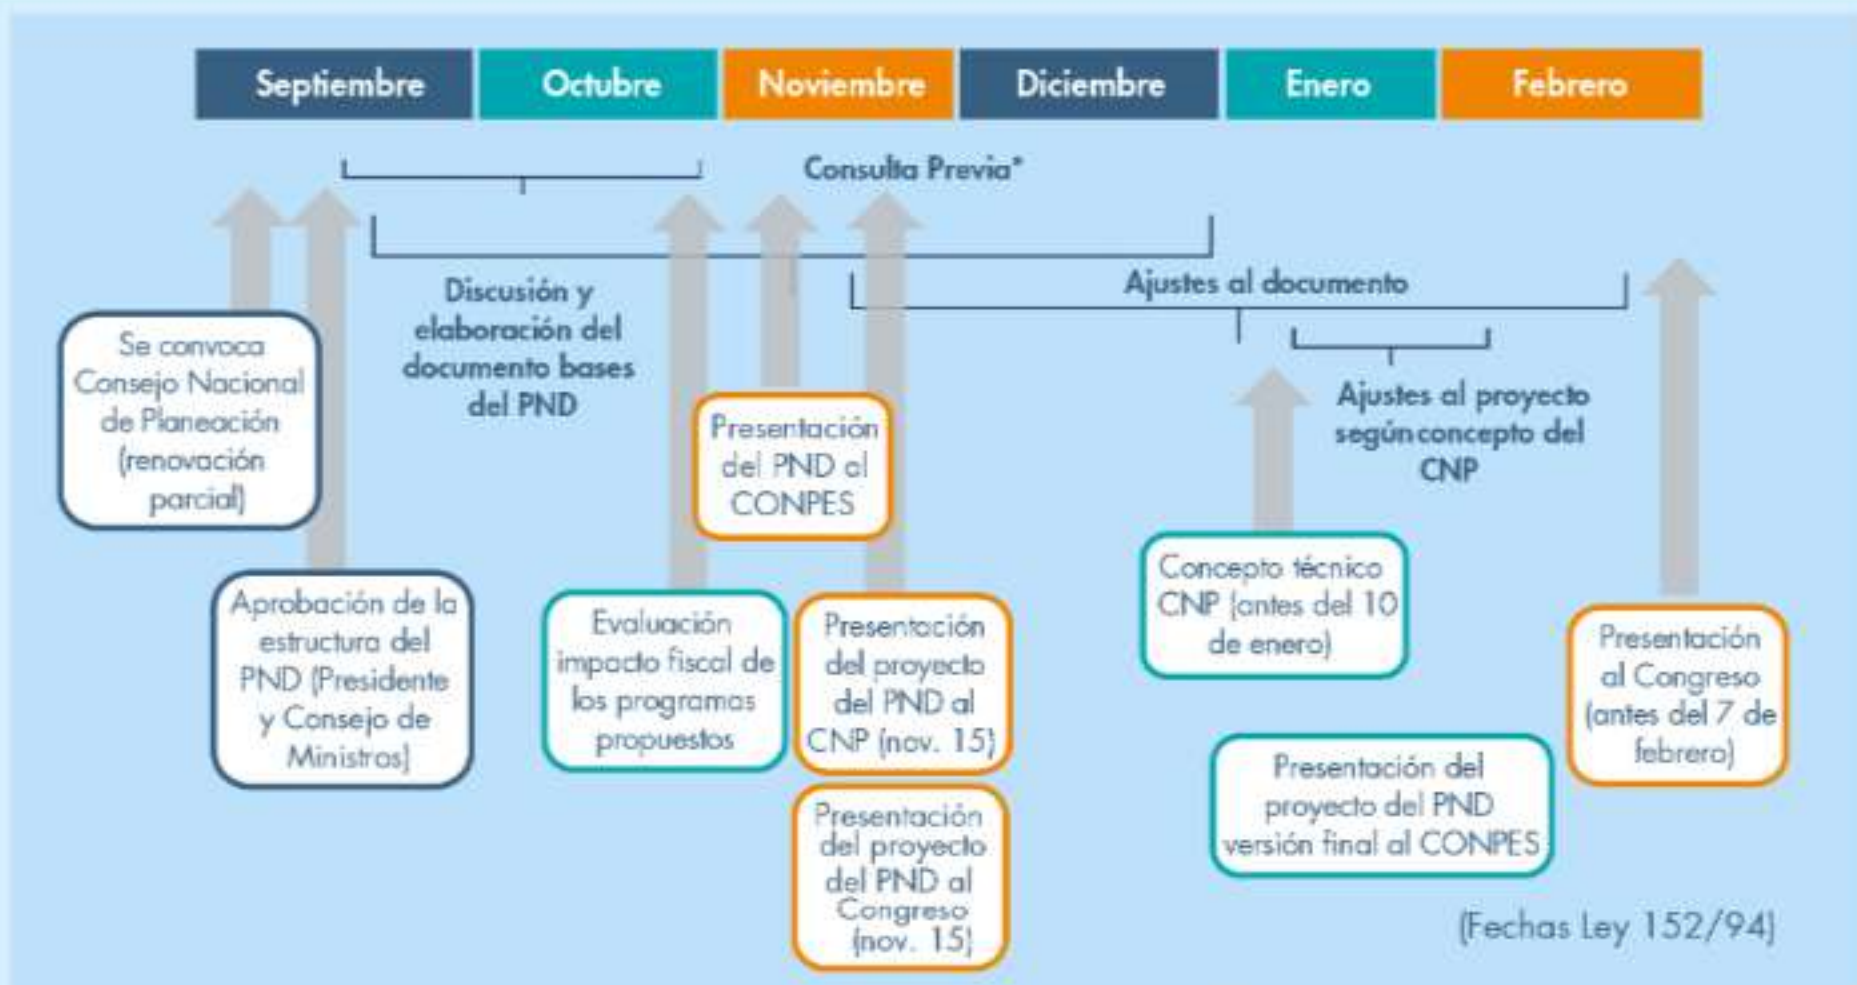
Septiembre | Octubre | Noviembre | Diciembre | Enero | Febrero

Consulta Previa*

Discusión y elaboración del documento bases del PND

Ajustes al documento

Ajustes al proyecto según concepto del CNP

Se convoca Consejo Nacional de Planeación (renovación parcial)

Aprobación de la estructura del PND (Presidente y Consejo de Ministros)

Evaluación impacto fiscal de los programas propuestos

Presentación del PND al CONPES

Presentación del proyecto del PND al CNP (nov. 15)

Presentación del proyecto del PND al Congreso (nov. 15)

Concepto técnico CNP (antes del 10 de enero)

Presentación del proyecto del PND versión final al CONPES

Presentación al Congreso (antes del 7 de febrero)

(Fechas Ley 152/94)